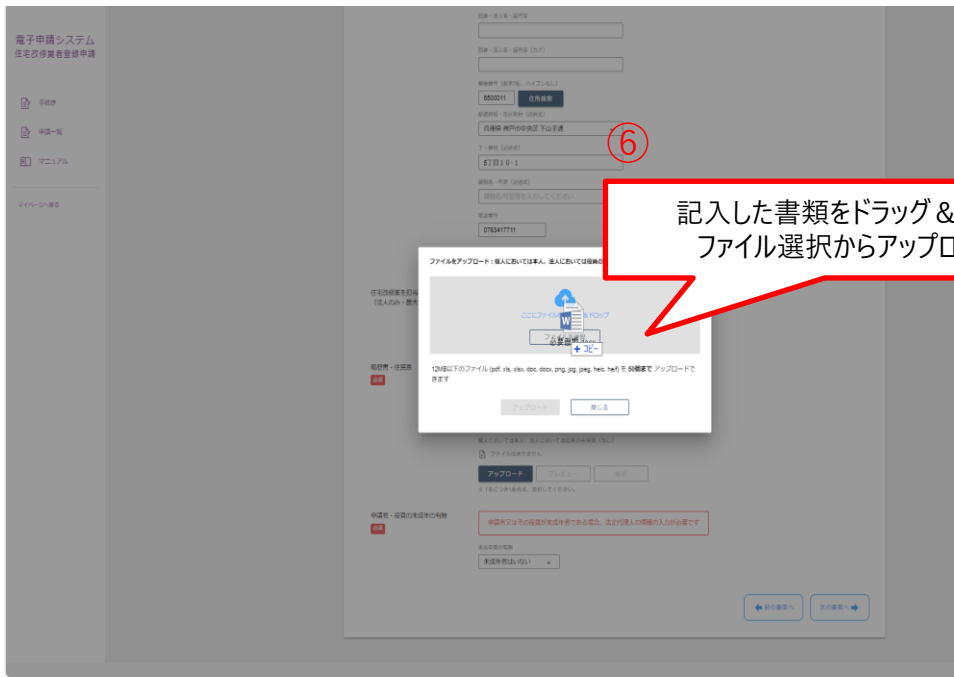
電子申請システム
住宅改修業者登録申請

手続き

申請一覧

マニュアル

マイページへ戻る

団体・法人名・屋号名

団体・法人名・屋号名（カナ）

郵便番号（数字7桁、ハイフンなし）

6500011

住所検索

都道府県・市区町村（送付先）

兵庫県 神戸市中央区 下山手通

丁・番地（送付先）

5丁目１０・１

建物名・号室（送付先）

建物名や部屋番号を入力してください

電話番号

0783417711

⑥

記入した書類をドラッグ＆
ファイル選択からアップロ

ファイルをアップロード：個人においては本人、法人においては役員の

ここにファイルを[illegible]＆ドロップ

ファイル選択

＋コピー

12MB以下のファイル (pdf, xls, xlsx, doc, docx, png, jpg, jpeg, heic, heif) を 50個まで アップロードできます

アップロード

閉じる

住宅改修業者の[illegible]
（法人のみ・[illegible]

暴力団・住民票
必須

個人においては本人、法人においては役員の住民票（写し）

ファイルはありません

アップロード

プレビュー

削除

※１度につき1個のみ、添付してください。

申請者・役員の未成年の有無
必須

申請者又はその役員が未成年者である場合、法定代理人の情報の入力が必要です

未成年者の有無

未成年者はいない

前の画面へ

次の画面へ